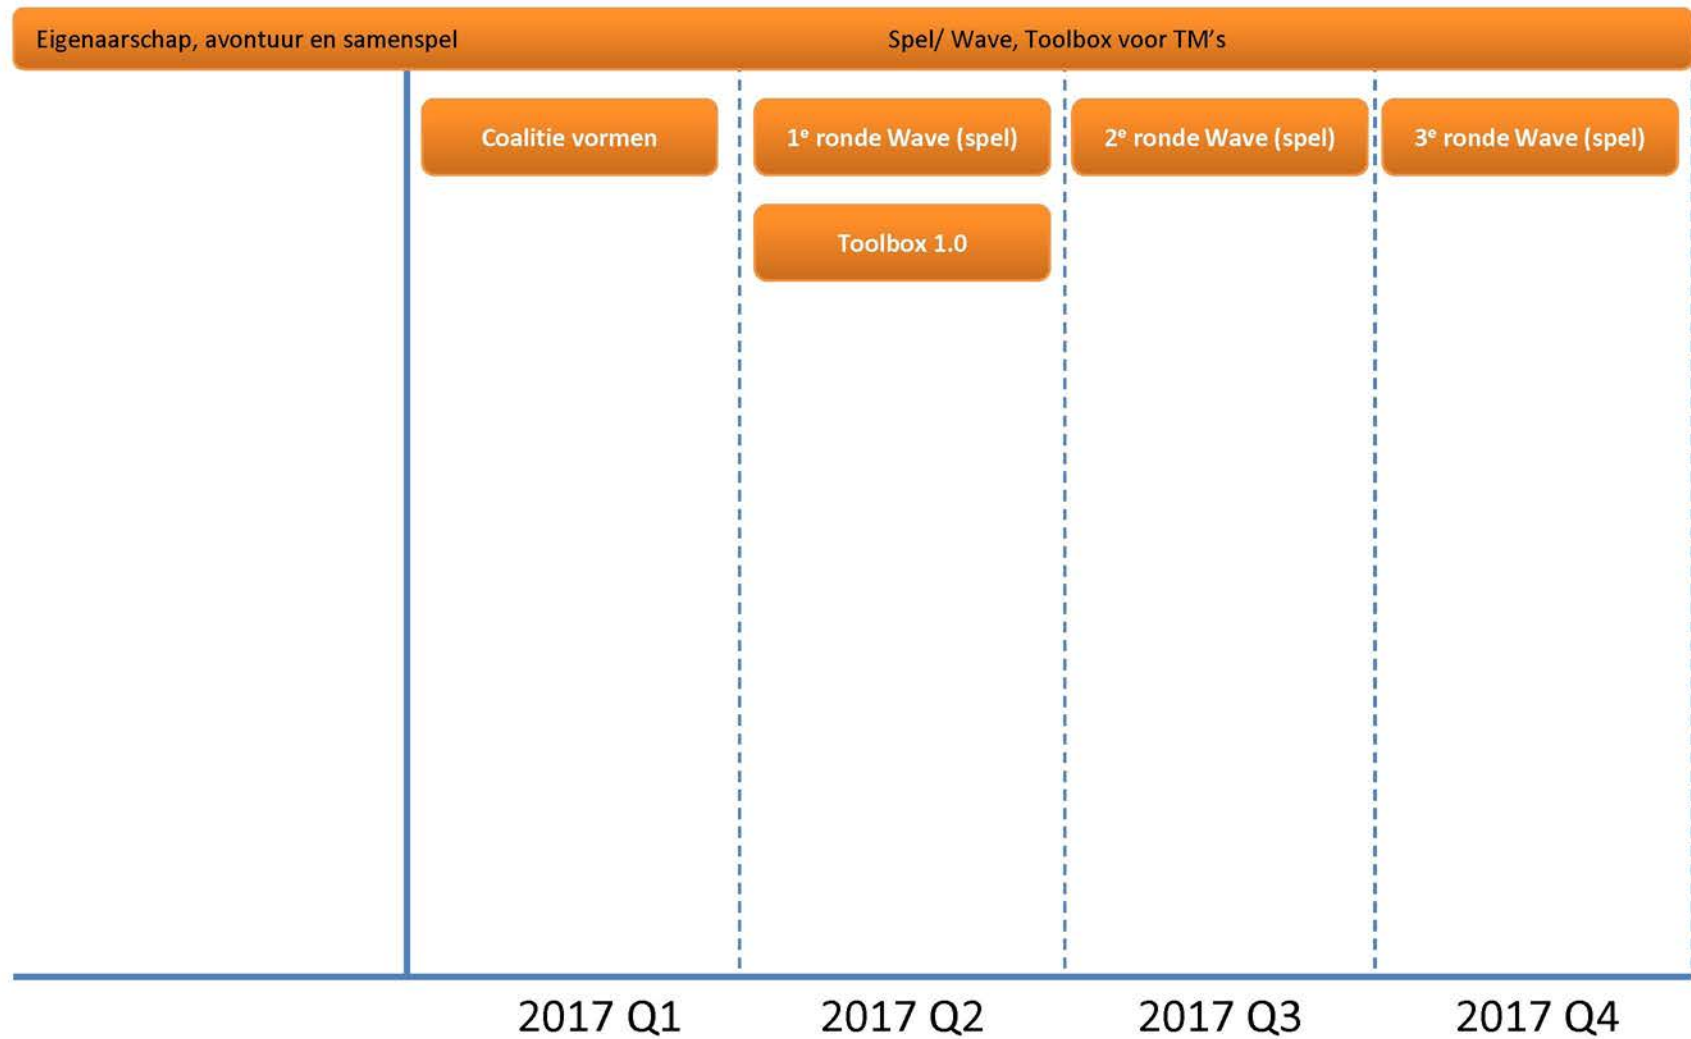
Eigenaarschap, avontuur en samenspel

Spel/ Wave, Toolbox voor TM's

Coalitie vormen

1$^e$ ronde Wave (spel)

Toolbox 1.0

2$^e$ ronde Wave (spel)

3$^e$ ronde Wave (spel)

2017 Q1

2017 Q2

2017 Q3

2017 Q4